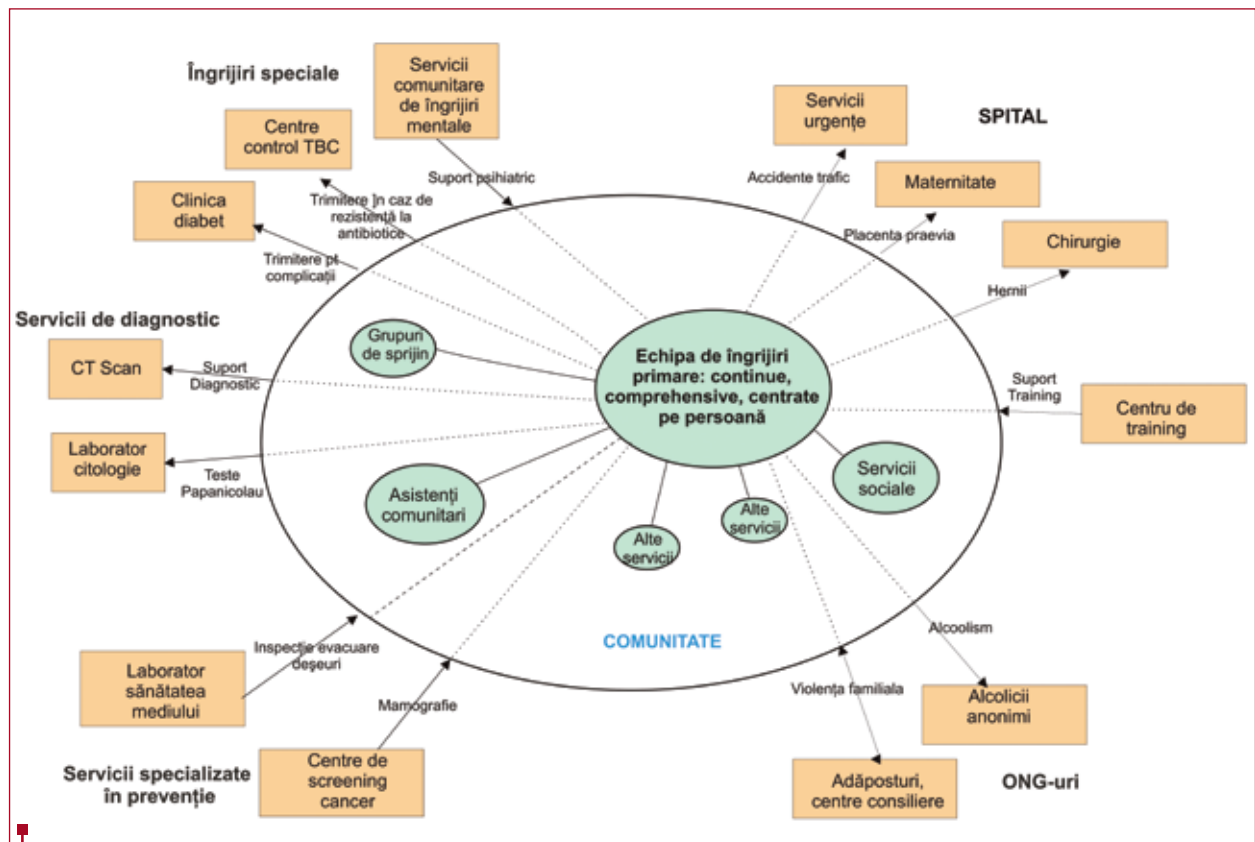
Îngrijiri speciale

Servicii comunitare de îngrijiri mentale

Centre control TBC

Clinica diabet

Suport psihiatric

Trimitere în caz de rezistență la antibiotice

Trimitere pt complicații

Servicii urgențe

SPITAL

Accidente trafic

Maternitate

Placenta praevia

Chirurgie

Hernii

Servicii de diagnostic

CT Scan

Suport Diagnostic

Laborator citologie

Teste Papanicolau

Grupuri de sprijin

Echipa de îngrijiri primare: continue, comprehensive, centrate pe persoană

Suport Training

Centru de training

Asistenți comunitari

Servicii sociale

Alte servicii

Alte servicii

COMUNITATE

Alcoolism

Inspecție evacuare deșeuri

Laborator sănătatea mediului

Mamografie

Violența familiala

Alcolicii anonimi

Servicii specializate în prevenție

Centre de screening cancer

Adăposturi, centre consiliere

ONG-uri